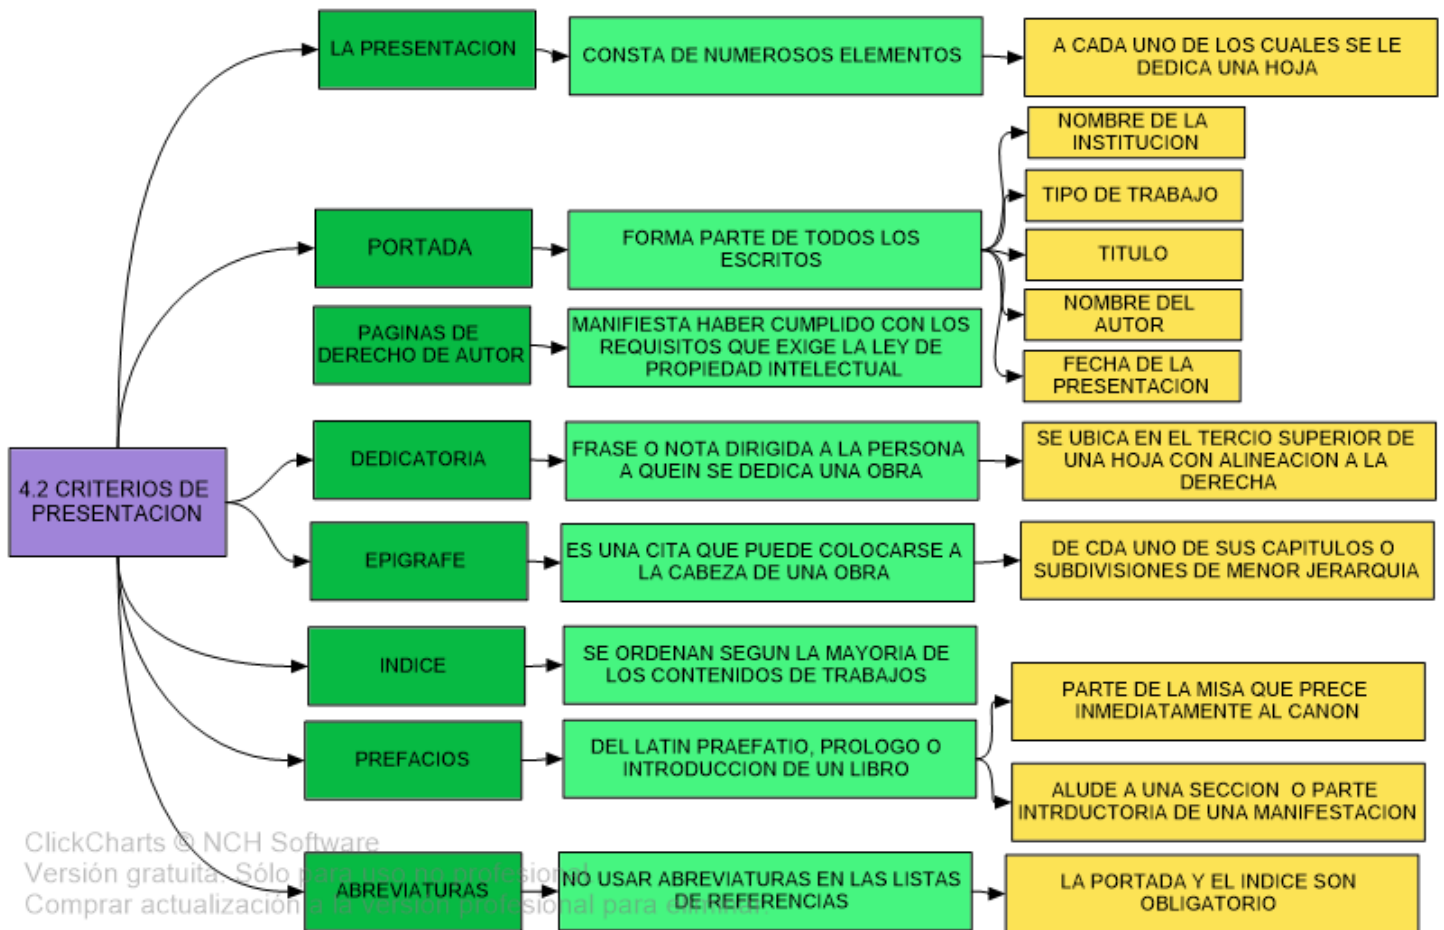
4.2 CRITERIOS DE PRESENTACION

LA PRESENTACION

CONSTA DE NUMEROSOS ELEMENTOS

A CADA UNO DE LOS CUALES SE LE DEDICA UNA HOJA

PORTADA

FORMA PARTE DE TODOS LOS ESCRITOS

NOMBRE DE LA INSTITUCION

TIPO DE TRABAJO

TITULO

NOMBRE DEL AUTOR

FECHA DE LA PRESENTACION

PAGINAS DE DERECHO DE AUTOR

MANIFIESTA HABER CUMPLIDO CON LOS REQUISITOS QUE EXIGE LA LEY DE PROPIEDAD INTELECTUAL

DEDICATORIA

FRASE O NOTA DIRIGIDA A LA PERSONA A QUEIN SE DEDICA UNA OBRA

SE UBICA EN EL TERCIO SUPERIOR DE UNA HOJA CON ALINEACION A LA DERECHA

EPIGRAFE

ES UNA CITA QUE PUEDE COLOCARSE A LA CABEZA DE UNA OBRA

DE CDA UNO DE SUS CAPITULOS O SUBDIVISIONES DE MENOR JERARQUIA

INDICE

SE ORDENAN SEGUN LA MAYORIA DE LOS CONTENIDOS DE TRABAJOS

PREFACIOS

DEL LATIN PRAEFATIO, PROLOGO O INTRODUCCION DE UN LIBRO

PARTE DE LA MISA QUE PRECE INMEDIATAMENTE AL CANON

ALUDE A UNA SECCION O PARTE INTRDUCTORIA DE UNA MANIFESTACION

ABREVIATURAS

NO USAR ABREVIATURAS EN LAS LISTAS DE REFERENCIAS

LA PORTADA Y EL INDICE SON OBLIGATORIO

ClickCharts © NCH Software
Versión gratuita. Sólo para uso no profesional.
Comprar actualización a la versión profesional para eliminar.